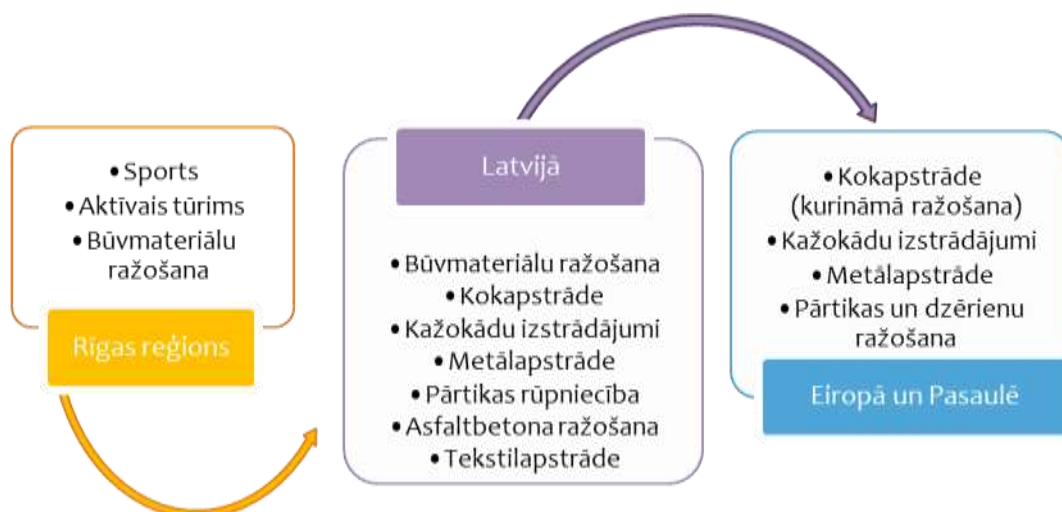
• Sports
• Aktīvais tūrims
• Būvmateriālu ražošana

Rīgas reģions

Latvijā

• Būvmateriālu ražošana
• Kokapstrāde
• Kažokādu izstrādājumi
• Metālapstrāde
• Pārtikas rūpniecība
• Asfaltbetona ražošana
• Tekstilapstrāde

• Kokapstrāde (kurināmā ražošana)
• Kažokādu izstrādājumi
• Metālapstrāde
• Pārtikas un dzērienu ražošana

Eiropā un Pasaulē